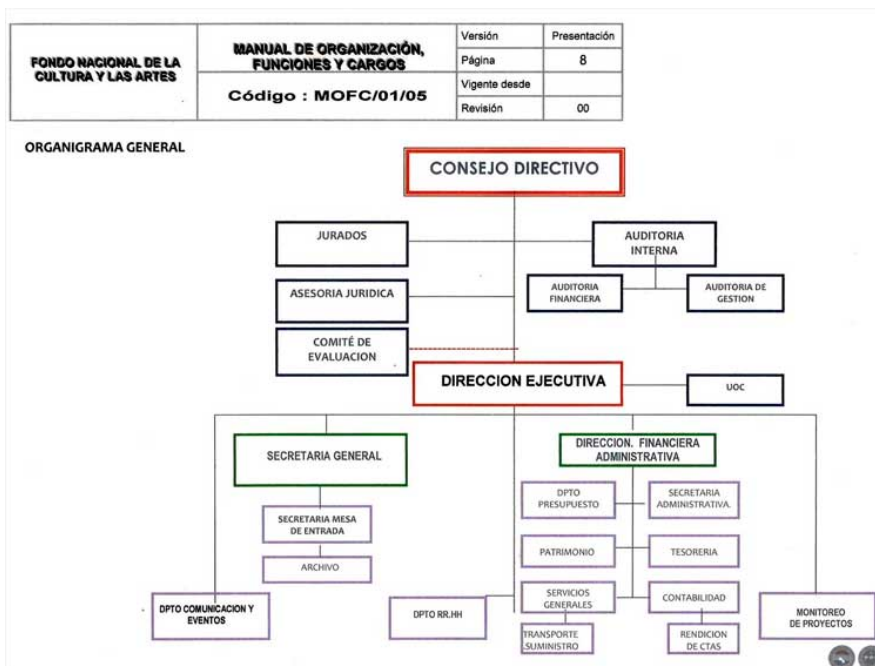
| FONDO NACIONAL DE LA CULTURA Y LAS ARTES | MANUAL DE ORGANIZACIÓN, FUNCIONES Y CARGOS | Versión | Presentación |
|---|---|---|---|
| | | Página | 8 |
| | Código : MOFC/01/05 | Vigente desde | |
| | | Revisión | 00 |

ORGANIGRAMA GENERAL

CONSEJO DIRECTIVO

JURADOS

AUDITORIA INTERNA

AUDITORIA FINANCIERA

AUDITORIA DE GESTION

ASESORIA JURIDICA

COMITÉ DE EVALUACION

DIRECCION EJECUTIVA

UOC

SECRETARIA GENERAL

SECRETARIA MESA DE ENTRADA

ARCHIVO

DIRECCION. FINANCIERA ADMINISTRATIVA

DPTO PRESUPUESTO

SECRETARIA ADMINISTRATIVA.

PATRIMONIO

TESORERIA

SERVICIOS GENERALES

CONTABILIDAD

TRANSPORTE SUMINISTRO

RENDICION DE CTAS

DPTO COMUNICACION Y EVENTOS

DPTO RR.HH

MONITOREO DE PROYECTOS